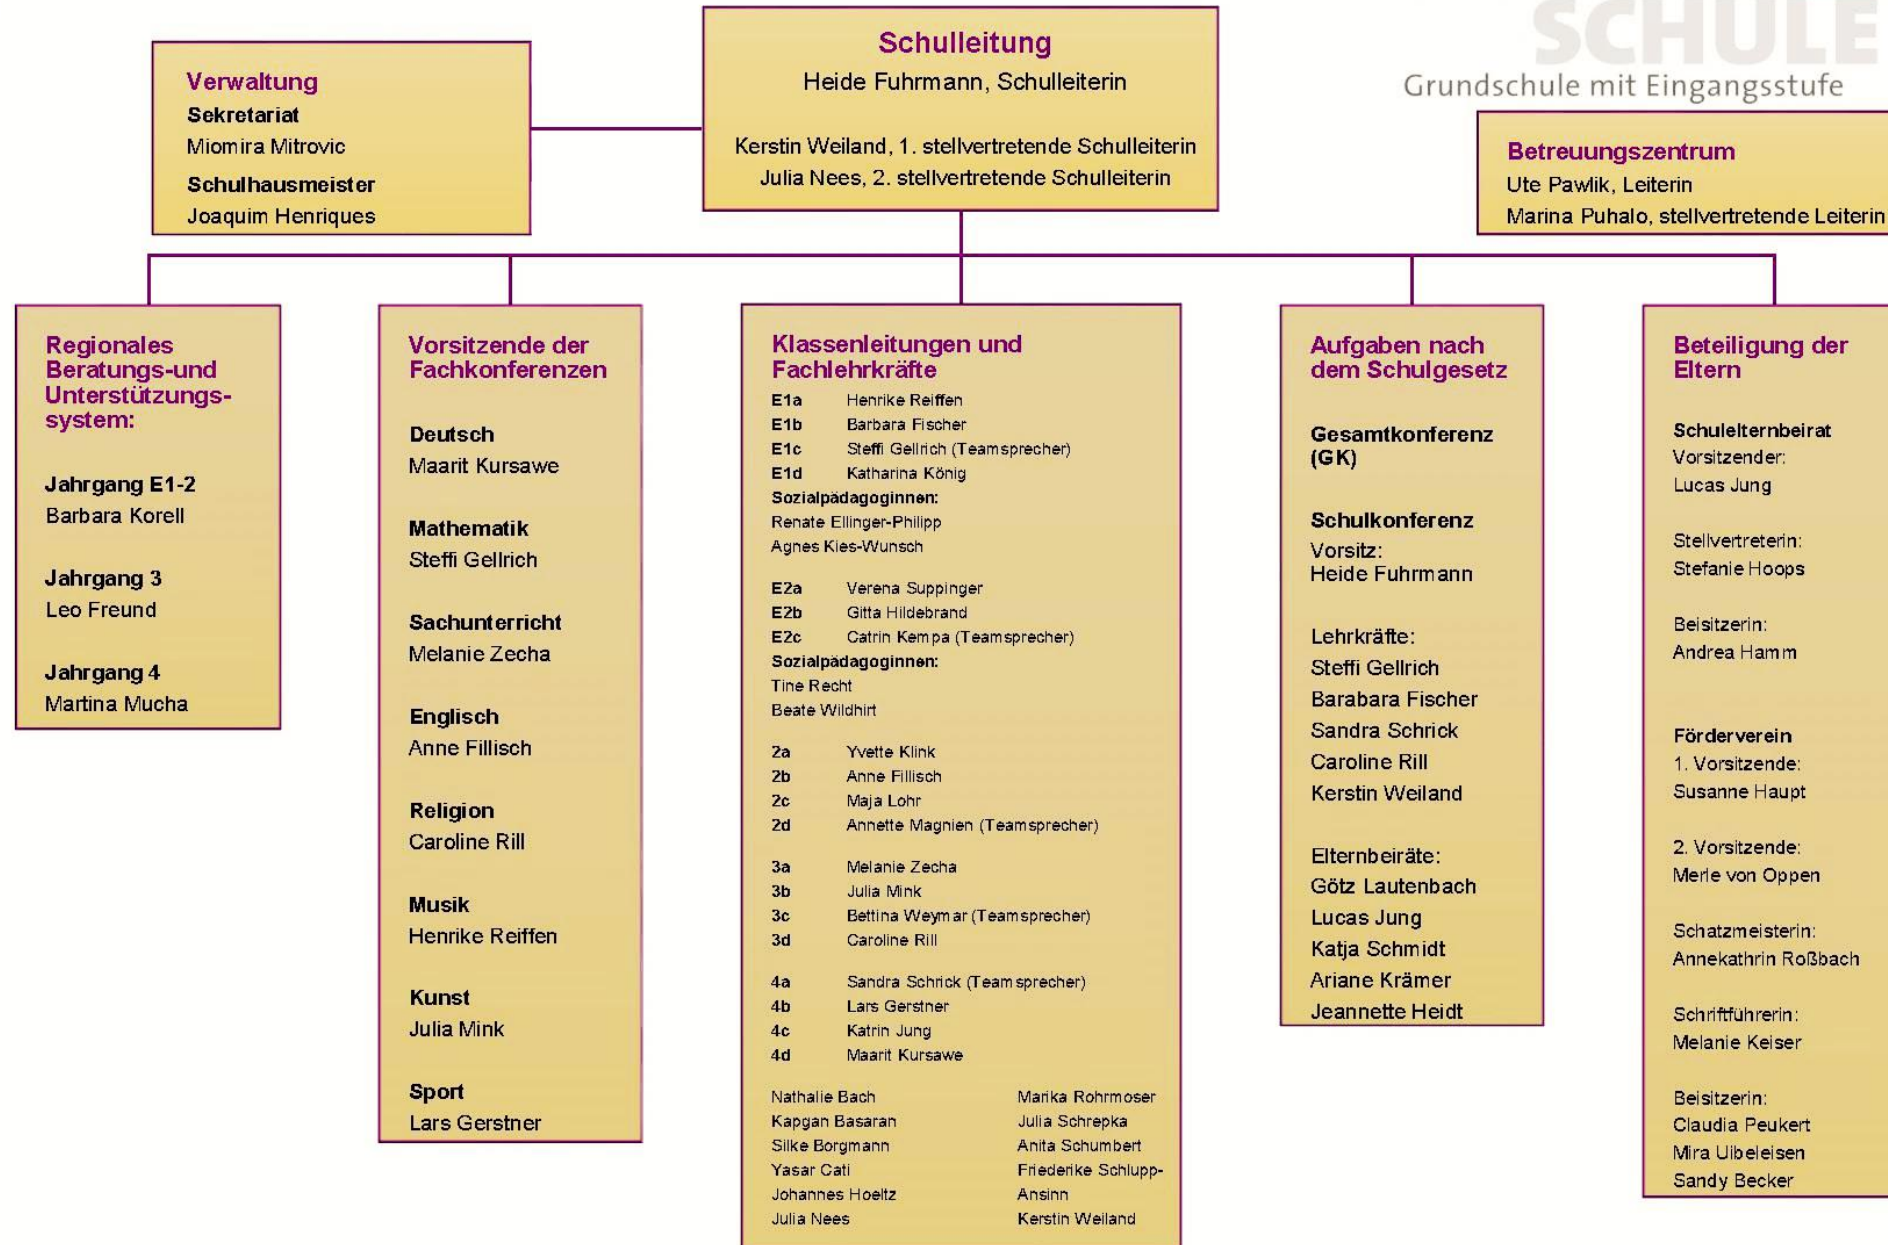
SCHULE
Grundschule mit Eingangsstufe

Verwaltung
Sekretariat
Miomira Mitrovic
Schulhausmeister
Joaquim Henriques

Schulleitung
Heide Fuhrmann, Schulleiterin

Kerstin Weiland, 1. stellvertretende Schulleiterin
Julia Nees, 2. stellvertretende Schulleiterin

Betreuungszentrum
Ute Pawlik, Leiterin
Marina Puhalo, stellvertretende Leiterin

Regionales Beratungs-und Unterstützungs-system:

Jahrgang E1-2
Barbara Korell

Jahrgang 3
Leo Freund

Jahrgang 4
Martina Mucha

Vorsitzende der Fachkonferenzen

Deutsch
Maarit Kursawe

Mathematik
Steffi Gellrich

Sachunterricht
Melanie Zecha

Englisch
Anne Fillisch

Religion
Caroline Rill

Musik
Henrike Reiffen

Kunst
Julia Mink

Sport
Lars Gerstner

Klassenleitungen und Fachlehrkräfte
E1a Henrike Reiffen
E1b Barbara Fischer
E1c Steffi Gellrich (Teamsprecher)
E1d Katharina König
Sozialpädagoginnen:
Renate Ellinger-Philipp
Agnes Kies-Wunsch

E2a Verena Suppinger
E2b Gitta Hildebrand
E2c Catrin Kempa (Teamsprecher)
Sozialpädagoginnen:
Tine Recht
Beate Wildhirt

2a Yvette Klink
2b Anne Fillisch
2c Maja Lohr
2d Annette Magnien (Teamsprecher)

3a Melanie Zecha
3b Julia Mink
3c Bettina Weymar (Teamsprecher)
3d Caroline Rill

4a Sandra Schrick (Teamsprecher)
4b Lars Gerstner
4c Katrin Jung
4d Maarit Kursawe

Nathalie Bach
Kapgan Basaran
Silke Borgmann
Yasar Cati
Johannes Hoeltz
Julia Nees

Marika Rohrmoser
Julia Schrepka
Anita Schumbert
Friederike Schlupp-Ansinn
Kerstin Weiland

Aufgaben nach dem Schulgesetz

Gesamtkonferenz (GK)

Schulkonferenz
Vorsitz:
Heide Fuhrmann

Lehrkräfte:
Steffi Gellrich
Barabara Fischer
Sandra Schrick
Caroline Rill
Kerstin Weiland

Elternbeiräte:
Götz Lautenbach
Lucas Jung
Katja Schmidt
Ariane Krämer
Jeannette Heidt

Beteiligung der Eltern

Schulelternbeirat
Vorsitzender:
Lucas Jung

Stellvertreterin:
Stefanie Hoops

Beisitzerin:
Andrea Hamm

Förderverein
1. Vorsitzende:
Susanne Haupt

2. Vorsitzende:
Merle von Oppen

Schatzmeisterin:
Annekathrin Roßbach

Schriftführerin:
Melanie Keiser

Beisitzerin:
Claudia Peukert
Mira Ulbeleisen
Sandy Becker